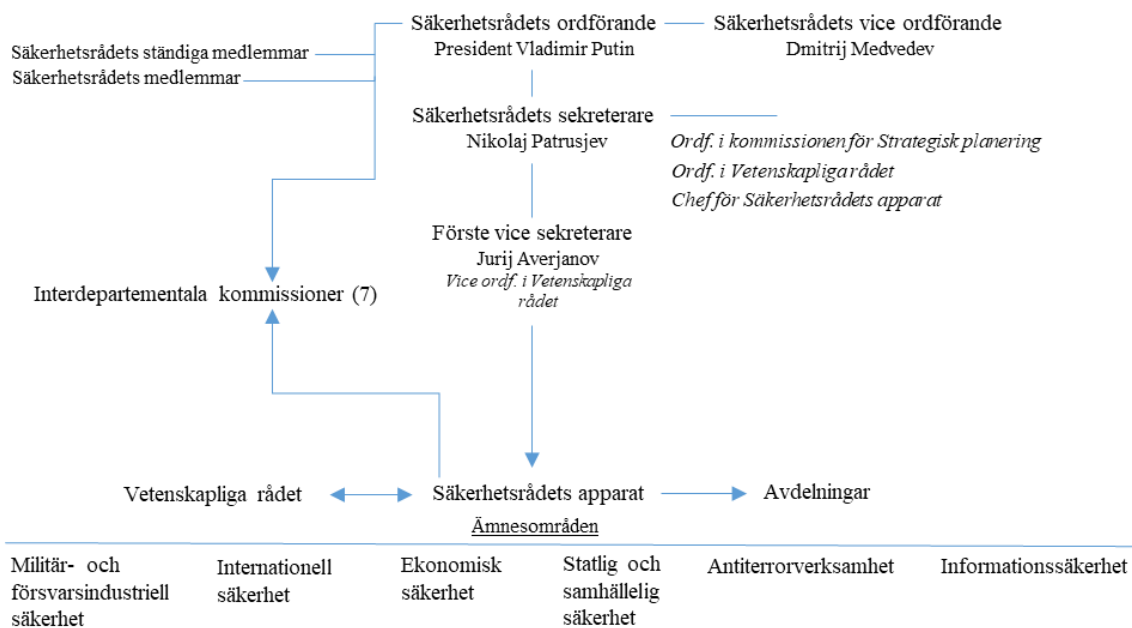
Säkerhetsrådets ordförande
President Vladimir Putin

Säkerhetsrådets vice ordförande
Dmitrij Medvedev

Säkerhetsrådets ständiga medlemmar
Säkerhetsrådets medlemmar

Säkerhetsrådets sekreterare
Nikolaj Patrusjev

Ordf. i kommissionen för Strategisk planering
Ordf. i Vetenskapliga rådet
Chef för Säkerhetsrådets apparat

Förste vice sekreterare
Jurij Averjanov
Vice ordf. i Vetenskapliga rådet

Interdepartementala kommissioner (7)

Vetenskapliga rådet

Säkerhetsrådets apparat

Avdelningar

Ämnesområden

Militär- och försvarsindustriell säkerhet

Internationell säkerhet

Ekonomisk säkerhet

Statlig och samhällelig säkerhet

Antiterrorverksamhet

Informationssäkerhet